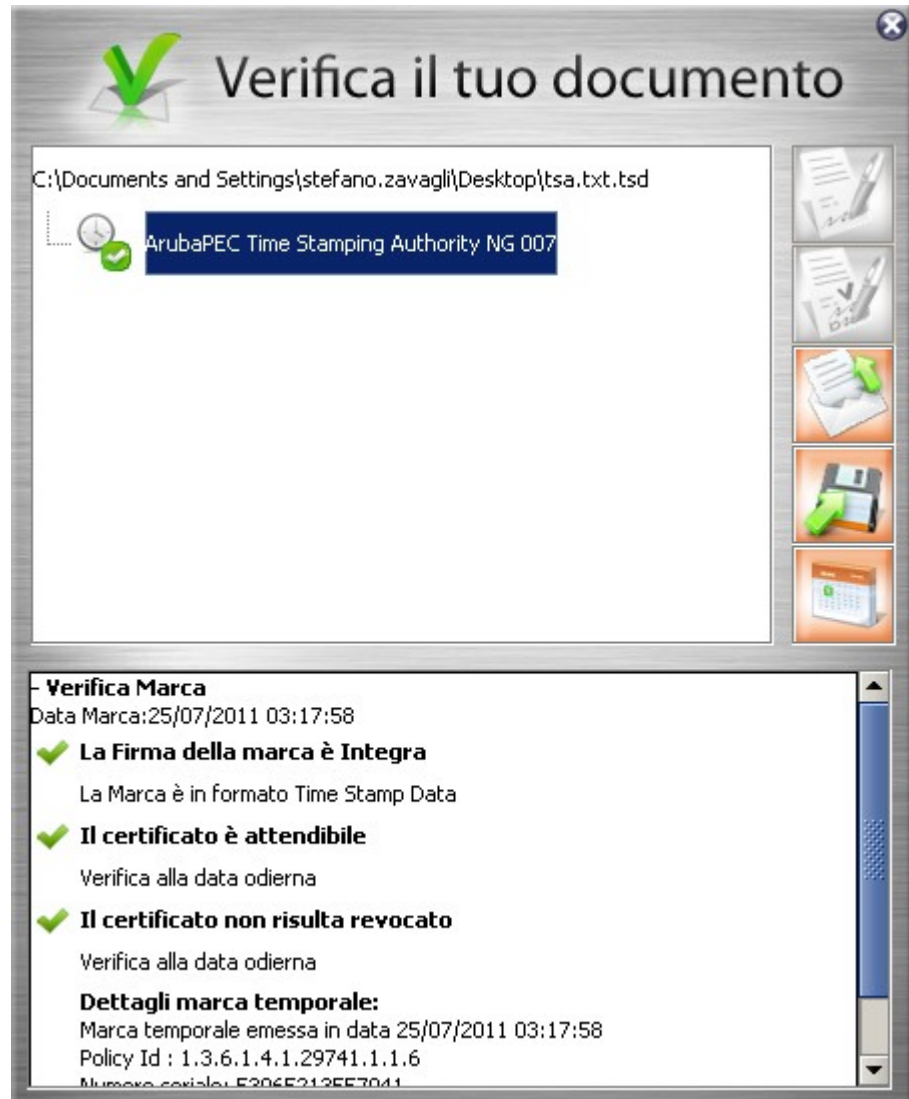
Verifica il tuo documento

C:\Documents and Settings\stefano.zavagli\Desktop\tsa.txt.tsd

ArubaPEC Time Stamping Authority NG 007

- Verifica Marca
Data Marca:25/07/2011 03:17:58

La Firma della marca è Integra

La Marca è in formato Time Stamp Data

Il certificato è attendibile

Verifica alla data odierna

Il certificato non risulta revocato

Verifica alla data odierna

Dettagli marca temporale:
Marca temporale emessa in data 25/07/2011 03:17:58
Policy Id : 1.3.6.1.4.1.29741.1.1.6
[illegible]